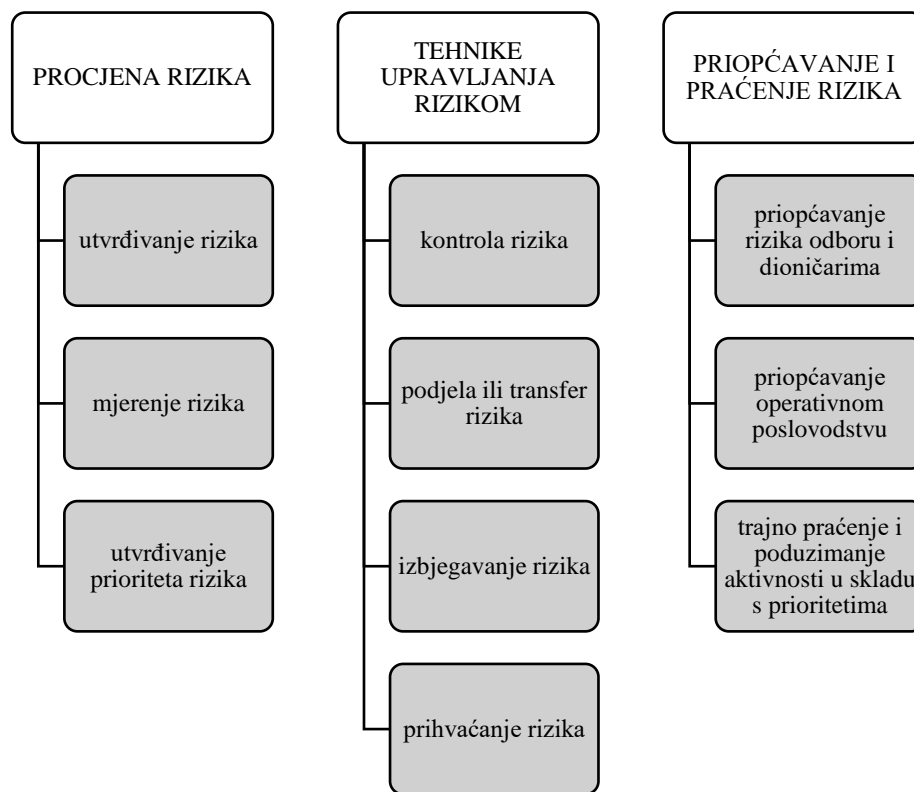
PROCJENA RIZIKA

utvrđivanje rizika

mjerenje rizika

utvrđivanje prioriteta rizika

TEHNIKE UPRAVLJANJA RIZIKOM

kontrola rizika

podjela ili transfer rizika

izbjegavanje rizika

prihvaćanje rizika

PRIOPĆAVANJE I PRAĆENJE RIZIKA

priopćavanje rizika odboru i dioničarima

priopćavanje operativnom poslovodstvu

trajno praćenje i poduzimanje aktivnosti u skladu s prioritetima